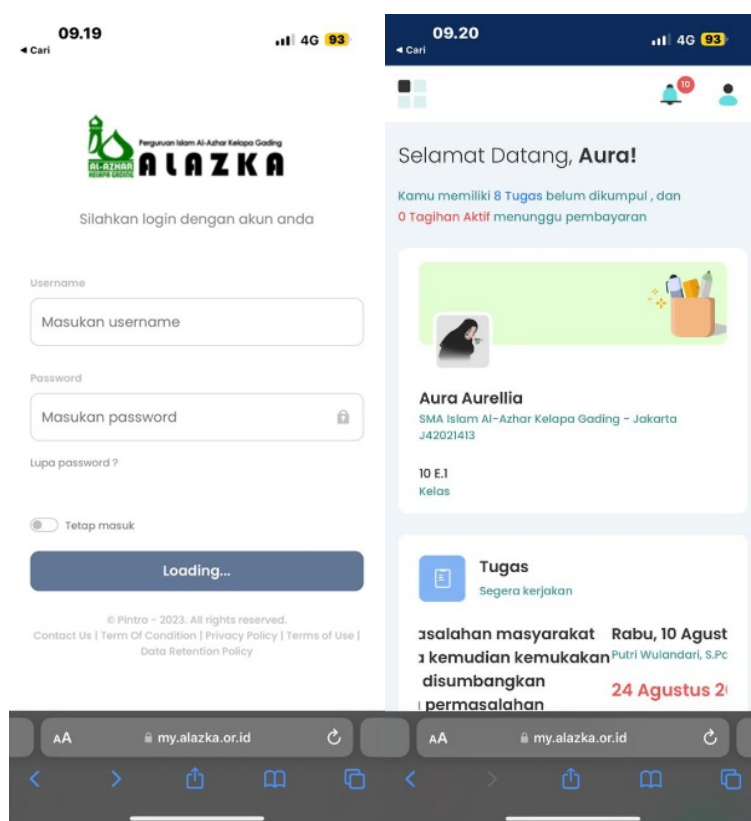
09.19
◂ Cari
4G 93

AL-AZHAR KELAPA GADING
Perguruan Islam Al-Azhar Kelapa Gading
ALAZKA

Silahkan login dengan akun anda

Username
Masukan username

Password
Masukan password

Lupa password ?

Tetap masuk

Loading...

© Pintro - 2023. All rights reserved.
Contact Us | Term Of Condition | Privacy Policy | Terms of Use | Data Retention Policy

AA my.alazka.or.id

09.20
◂ Cari
4G 93

10

Selamat Datang, Aura!

Kamu memiliki 8 Tugas belum dikumpul , dan 0 Tagihan Aktif menunggu pembayaran

Aura Aurellia
SMA Islam Al-Azhar Kelapa Gading - Jakarta
J42021413

10 E.1
Kelas

Tugas
Segera kerjakan

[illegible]salahan masyarakat
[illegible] kemudian kemukakan
disumbangkan
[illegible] permasalahan

Rabu, 10 Agust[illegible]
Putri Wulandari, S.Pd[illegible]
24 Agustus 2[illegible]

AA my.alazka.or.id